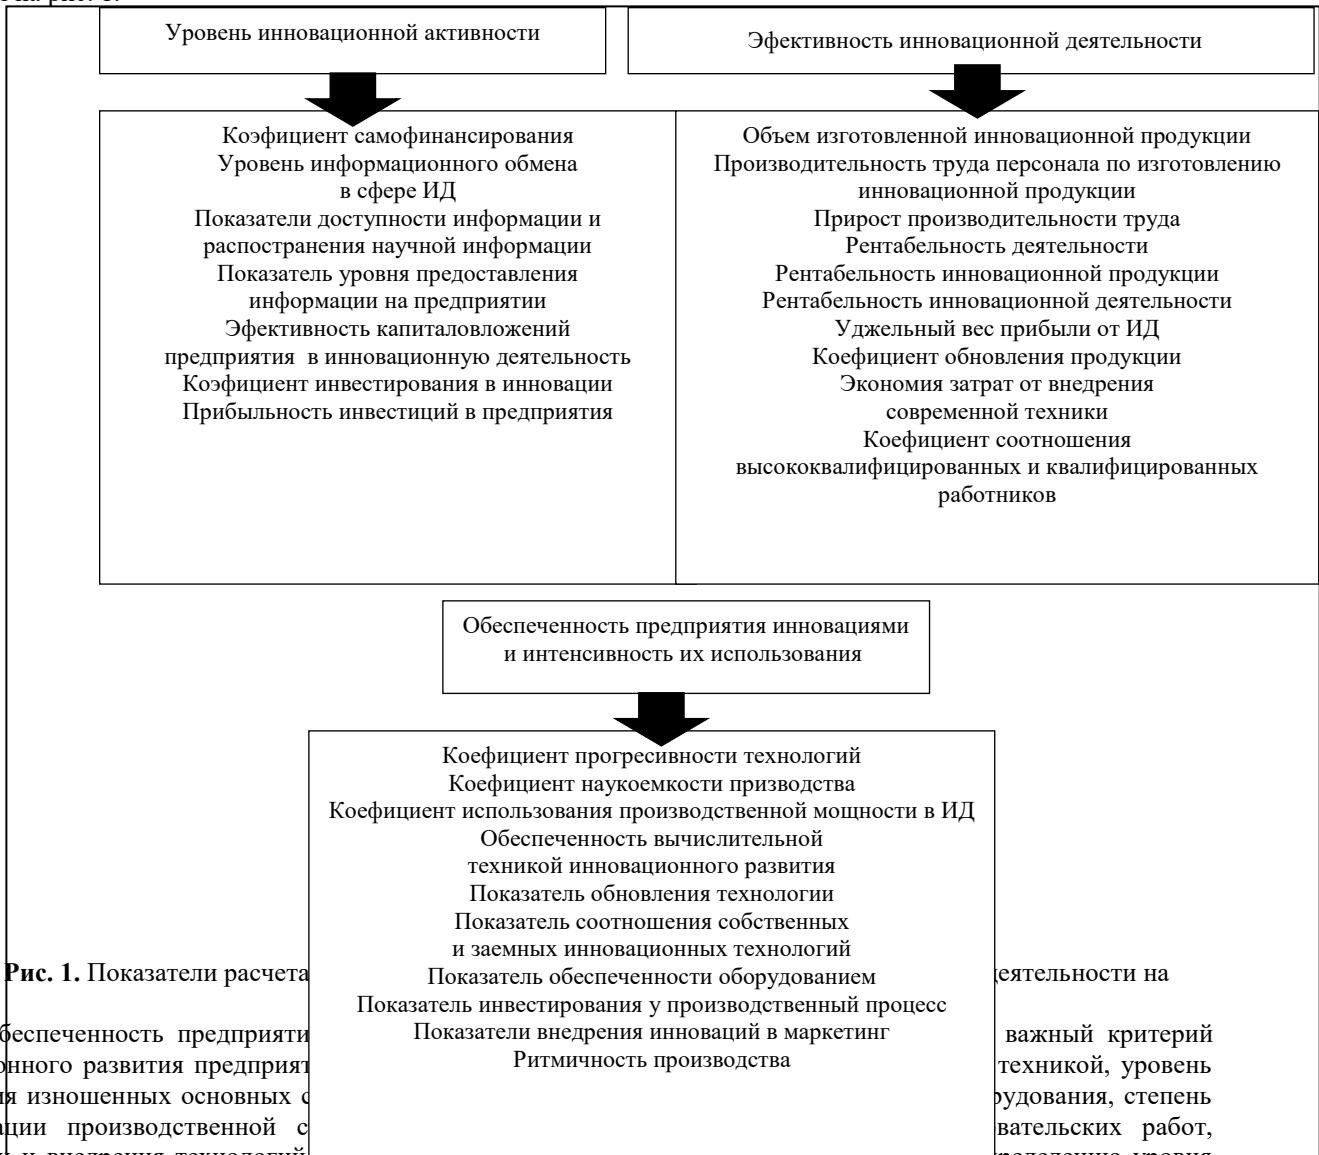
Уровень инновационной активности

Эфективность инновационной деятельности

Коэфициент самофинансирования
Уровень информационного обмена в сфере ИД
Показатели доступности информации и распостранения научной информации
Показатель уровня предоставления информации на предприятии
Эфективность капиталовложений предприятия в инновационную деятельность
Коэфициент инвестирования в инновации
Прибыльность инвестиций в предприятия

Объем изготовленной инновационной продукции
Производительность труда персонала по изготовлению инновационной продукции
Прирост производительности труда
Рентабельность деятельности
Рентабельность инновационной продукции
Рентабельность инновационной деятельности
Уджельный вес прибыли от ИД
Коефициент обновления продукции
Экономия затрат от внедрения современной техники
Коефициент соотношения высококвалифицированных и квалифицированных работников

Обеспеченность предприятия инновациями и интенсивность их использования

Коефициент прогресивности технологий
Коефициент наукоемкости призводства
Коефициент использования производственной мощности в ИД
Обеспеченность вычислительной техникой инновационного развития
Показатель обновления технологии
Показатель соотношения собственных и заемных инновационных технологий
Показатель обеспеченности оборудованием
Показатель инвестирования у производственный процесс
Показатели внедрения инноваций в маркетинг
Ритмичность производства

Рис. 1. Показатели расчета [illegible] деятельности на

беспеченность предприяти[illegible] важный критерий онного развития предприят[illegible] техникой, уровень ия изношенных основных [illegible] рудования, степень ации производственной с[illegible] вательских работ, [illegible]